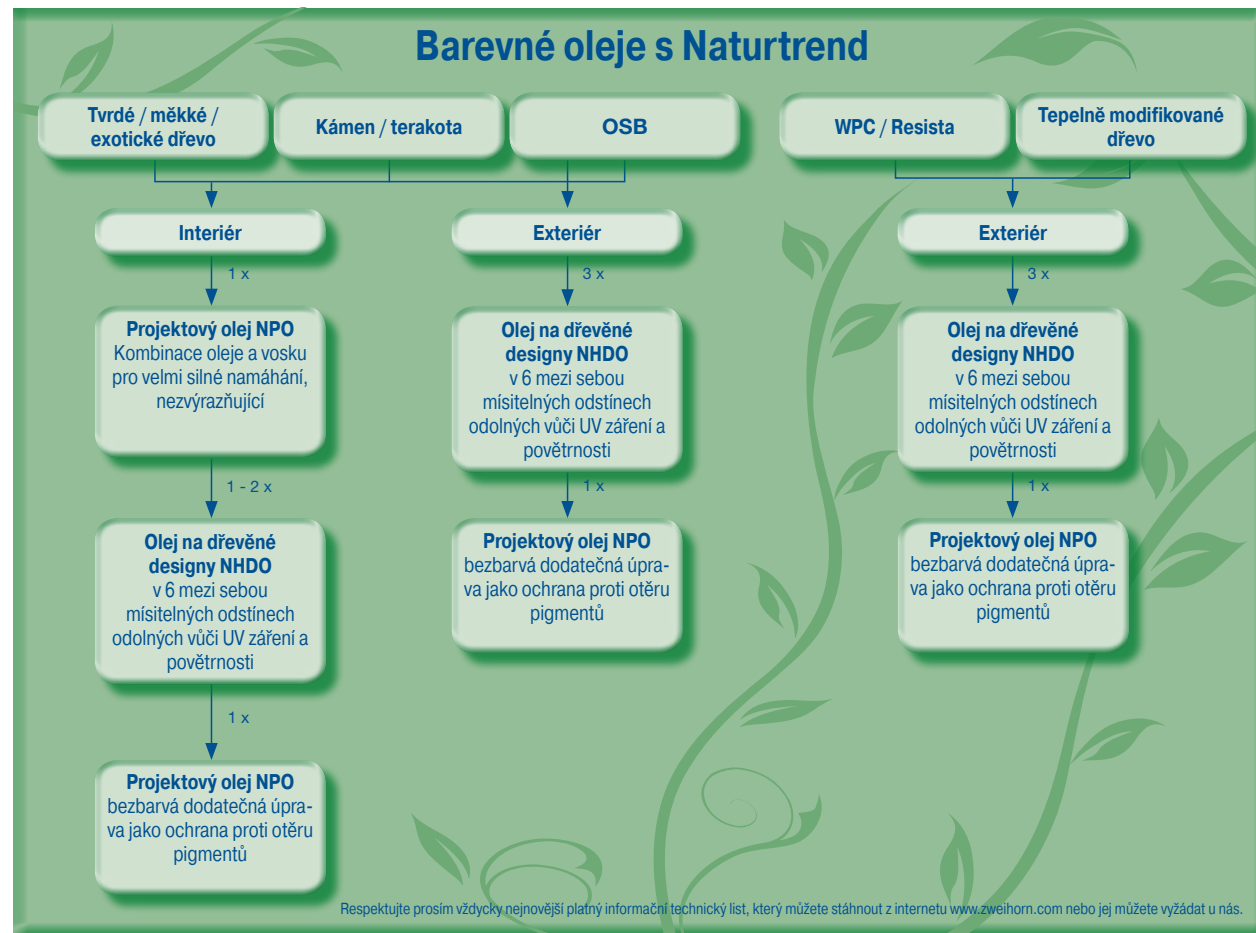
Barevné oleje s Naturtrend

Tvrdé / měkké / exotické dřevo

Kámen / terakota

OSB

WPC / Resista

Tepelně modifikované dřevo

Interiér

1 x

Projektový olej NPO
Kombinace oleje a vosku pro velmi silné namáhání, nezvýrazňující

1 - 2 x

Olej na dřevěné designy NHDO
v 6 mezi sebou mísitelných odstínech odolných vůči UV záření a povětrnosti

1 x

Projektový olej NPO
bezbarvá dodatečná úprava jako ochrana proti otěru pigmentů

Exteriér

3 x

Olej na dřevěné designy NHDO
v 6 mezi sebou mísitelných odstínech odolných vůči UV záření a povětrnosti

1 x

Projektový olej NPO
bezbarvá dodatečná úprava jako ochrana proti otěru pigmentů

Exteriér

3 x

Olej na dřevěné designy NHDO
v 6 mezi sebou mísitelných odstínech odolných vůči UV záření a povětrnosti

1 x

Projektový olej NPO
bezbarvá dodatečná úprava jako ochrana proti otěru pigmentů

Respektujte prosím vždycky nejnovější platný informační technický list, který můžete stáhnout z internetu www.zweihorn.com nebo jej můžete vyžádat u nás.